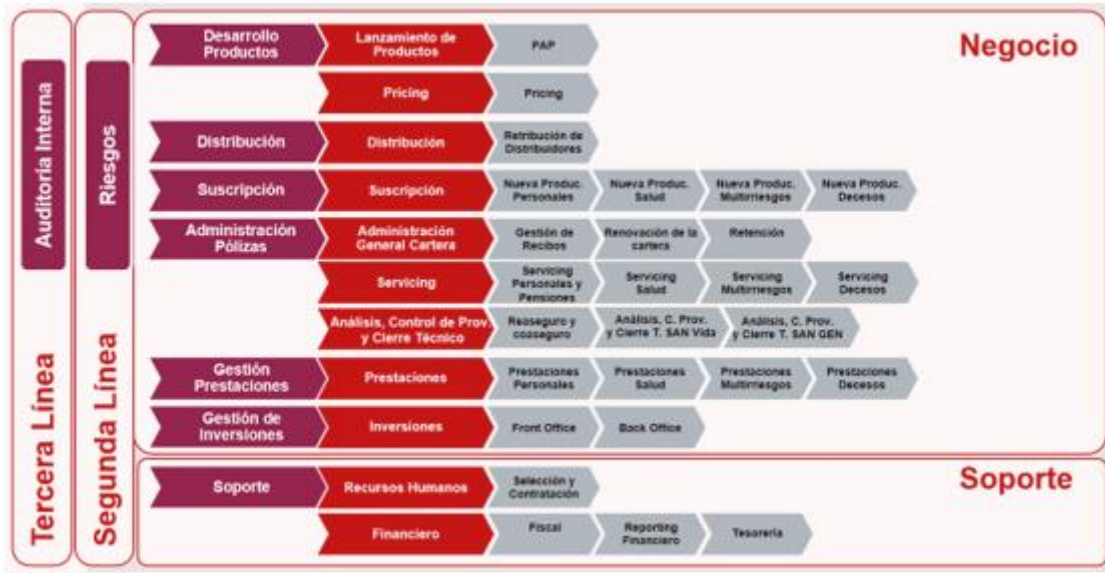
Auditoría Interna

Tercera Línea

Riesgos

Segunda Línea

Negocio

Desarrollo Productos | Lanzamiento de Productos | PAP

Pricing | Pricing

Distribución | Distribución | Retribución de Distribuidores

Suscripción | Suscripción | Nueva Produc. Personales | Nueva Produc. Salud | Nueva Produc. Multirriesgos | Nueva Produc. Decesos

Administración Pólizas | Administración General Cartera | Gestión de Recibos | Renovación de la cartera | Retención

Servicing | Servicing Personales y Pensiones | Servicing Salud | Servicing Multirriesgos | Servicing Decesos

Análisis, Control de Prov. y Cierre Técnico | Reaseguro y coaseguro | Análisis, C. Prov. y Cierre T. SAN Vida | Análisis, C. Prov. y Cierre T. SAN GEN

Gestión Prestaciones | Prestaciones | Prestaciones Personales | Prestaciones Salud | Prestaciones Multirriesgos | Prestaciones Decesos

Gestión de Inversiones | Inversiones | Front Office | Back Office

Soporte

Soporte | Recursos Humanos | Selección y Contratación

Financiero | Fiscal | Reporting Financiero | Tesorería